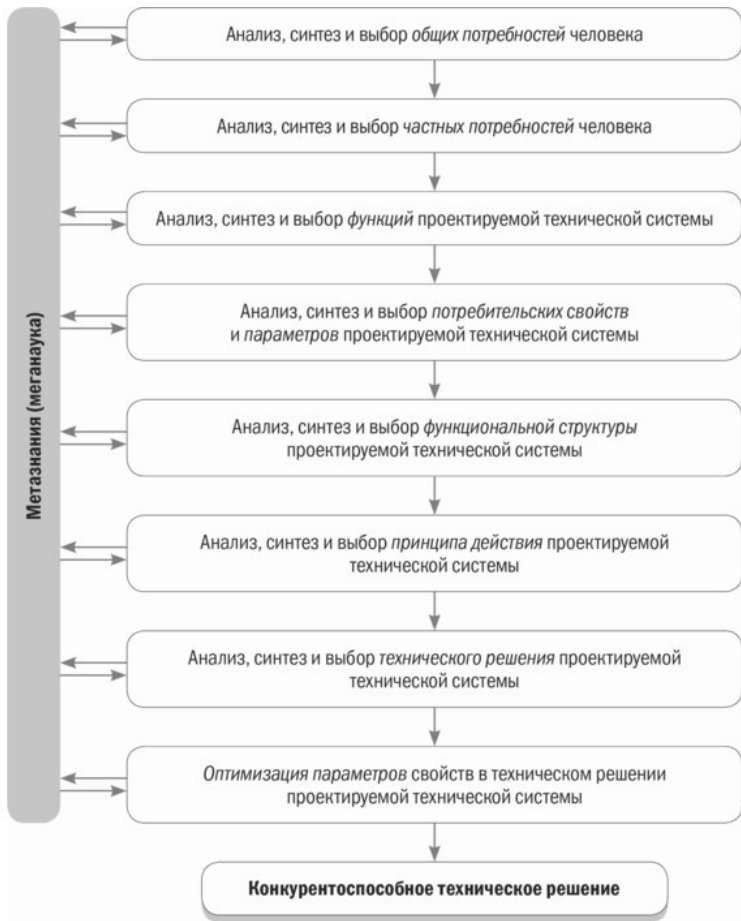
Метазнания (меганаука)

Анализ, синтез и выбор общих потребностей человека

Анализ, синтез и выбор частных потребностей человека

Анализ, синтез и выбор функций проектируемой технической системы

Анализ, синтез и выбор потребительских свойств и параметров проектируемой технической системы

Анализ, синтез и выбор функциональной структуры проектируемой технической системы

Анализ, синтез и выбор принципа действия проектируемой технической системы

Анализ, синтез и выбор технического решения проектируемой технической системы

Оптимизация параметров свойств в техническом решении проектируемой технической системы

Конкурентоспособное техническое решение